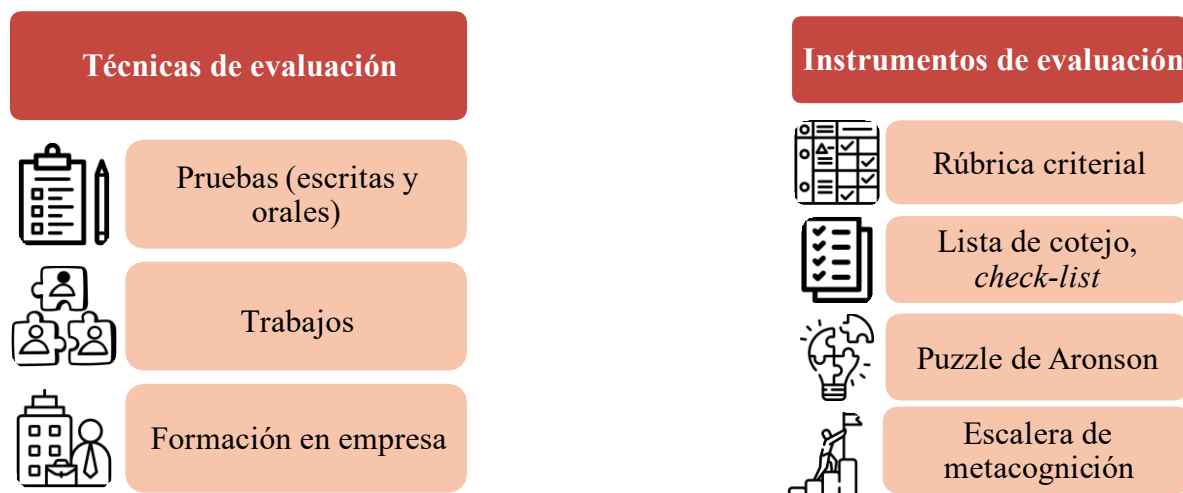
Técnicas de evaluación

Pruebas (escritas y orales)

Trabajos

Formación en empresa

Instrumentos de evaluación

Rúbrica criterial

Lista de cotejo, *check-list*

Puzzle de Aronson

Escalera de metacognición